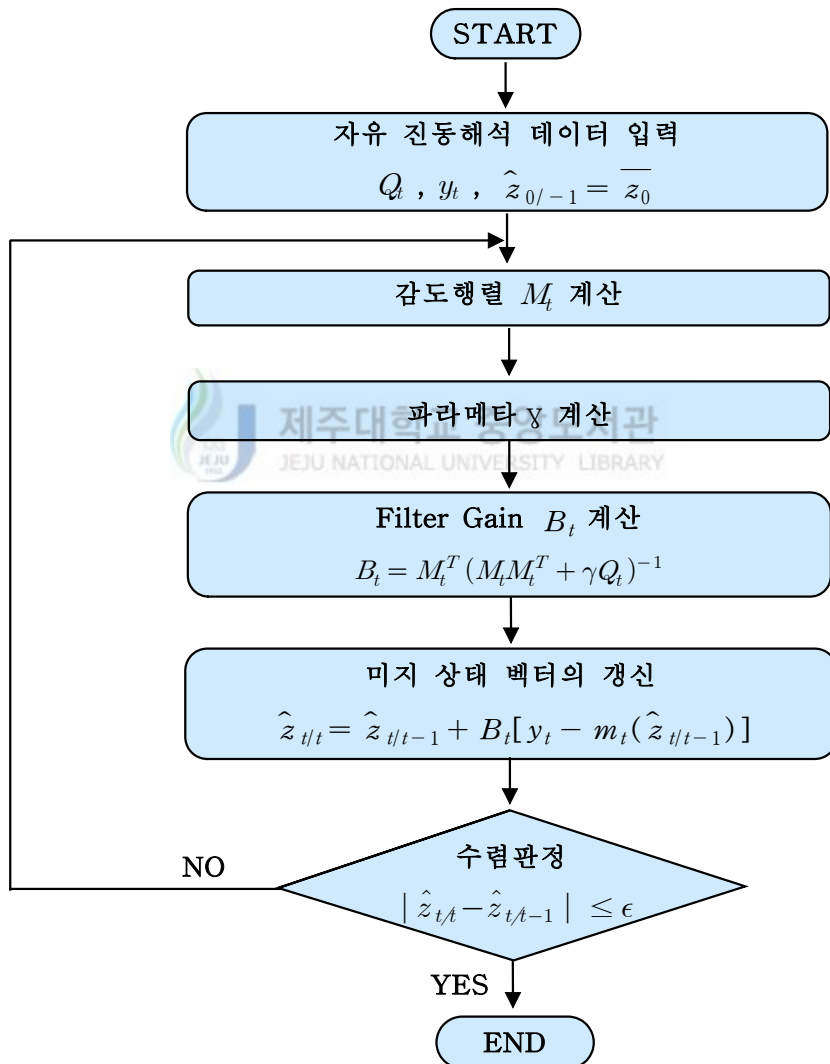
START

자유 진동해석 데이터 입력

$Q_t$ , $y_t$ , $\hat{z}_{0/-1} = \overline{z_0}$

감도행렬 $M_t$ 계산

파라메타 γ 계산

제주대학교 중앙도서관
JEJU NATIONAL UNIVERSITY LIBRARY

Filter Gain $B_t$ 계산

$B_t = M_t^T (M_t M_t^T + \gamma Q_t)^{-1}$

미지 상태 벡터의 갱신

$\hat{z}_{t/t} = \hat{z}_{t/t-1} + B_t[y_t - m_t(\hat{z}_{t/t-1})]$

NO

수렴판정

$| \hat{z}_{t/t} - \hat{z}_{t/t-1} | \leq \epsilon$

YES

END